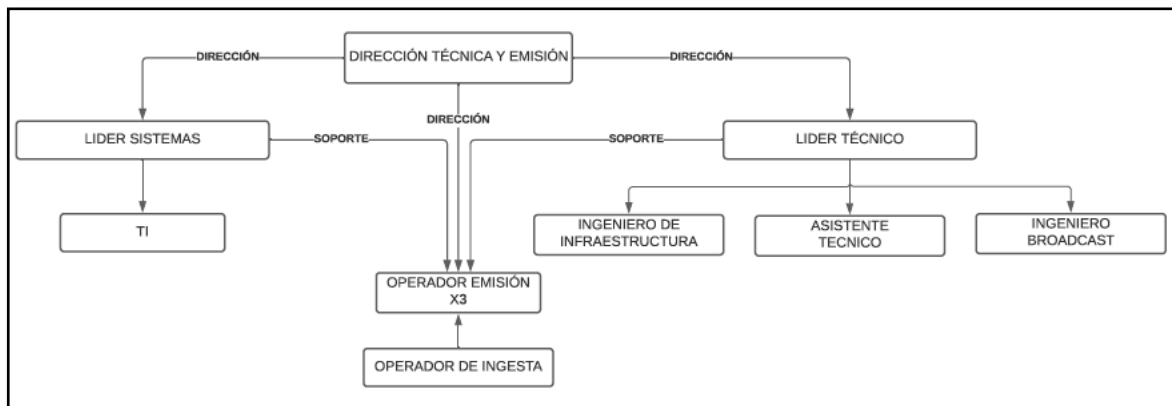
DIRECCIÓN TÉCNICA Y EMISIÓN

DIRECCIÓN

DIRECCIÓN

DIRECCIÓN

LIDER SISTEMAS

SOPORTE

SOPORTE

LIDER TÉCNICO

TI

INGENIERO DE INFRAESTRUCTURA

ASISTENTE TECNICO

INGENIERO BROADCAST

OPERADOR EMISIÓN X3

OPERADOR DE INGESTA